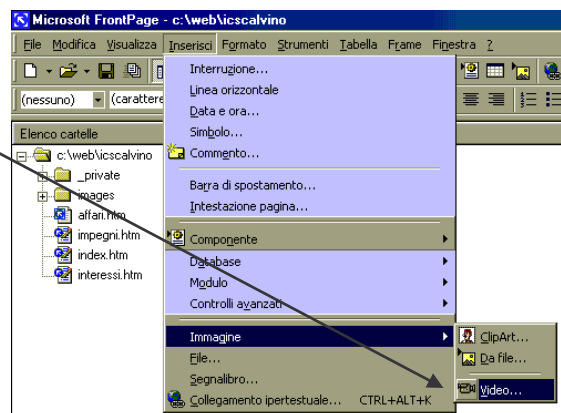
Microsoft FrontPage - c:\web\icscalvino

File Modifica Visualizza Inserisci Formato Strumenti Tabella Frame Finestra ?

(nessuno) (caratter

Elenco cartelle

c:\web\icscalvino
_private
images
affari.htm
impegni.htm
index.htm
interessi.htm

Interruzione...
Linea orizzontale
Data e ora...
Simbolo...
Commento...
Barra di spostamento...
Intestazione pagina...
Componente
Database
Modulo
Controlli avanzati
Immagine
File...
Segnalibro...
Collegamento ipertestuale... CTRL+ALT+K

ClipArt...
Da file...
Video...